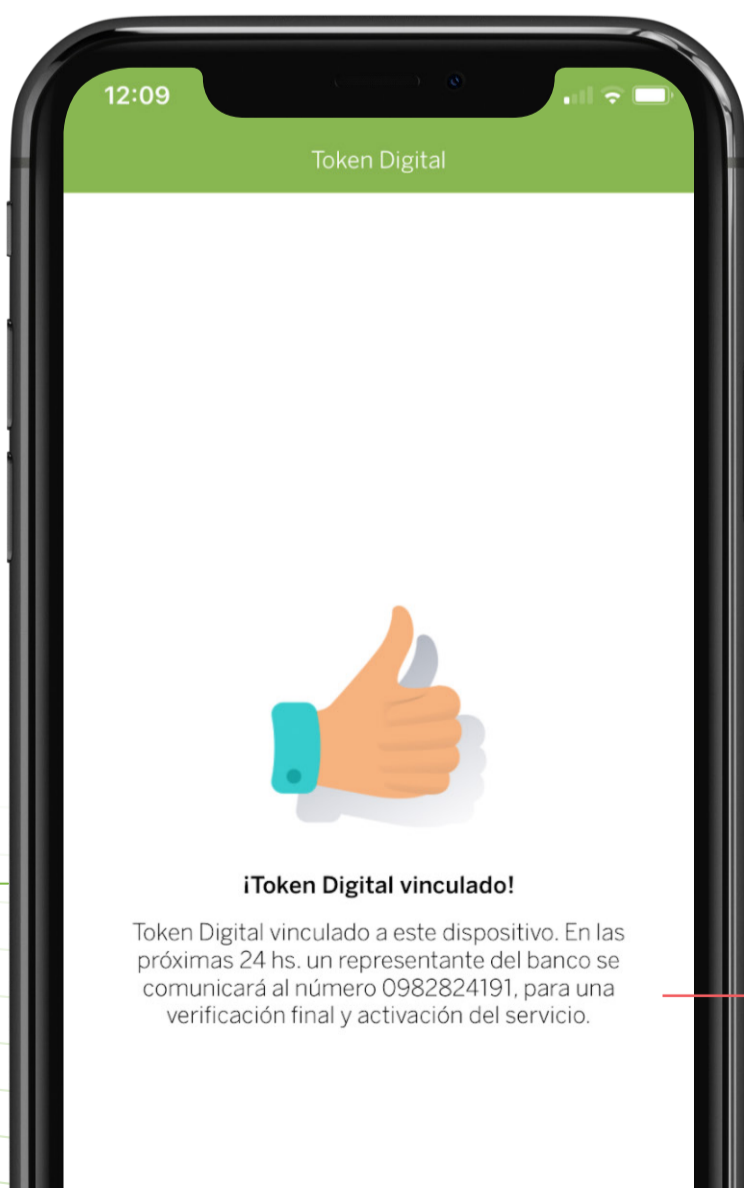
12:09

Token Digital

¡Token Digital vinculado!

Token Digital vinculado a este dispositivo. En las próximas 24 hs. un representante del banco se comunicará al número 0982824191, para una verificación final y activación del servicio.